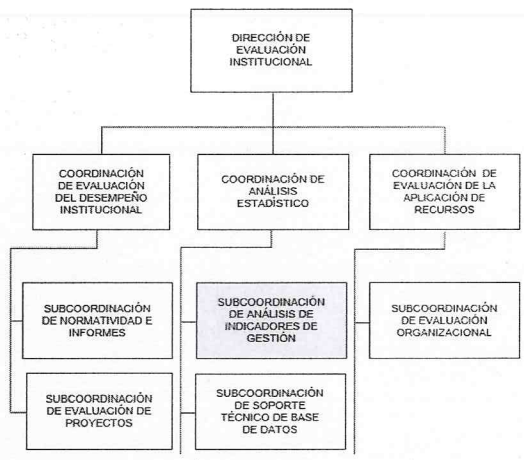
DIRECCIÓN DE EVALUACIÓN INSTITUCIONAL

COORDINACIÓN DE EVALUACIÓN DEL DESEMPEÑO INSTITUCIONAL

COORDINACIÓN DE ANÁLISIS ESTADÍSTICO

COORDINACIÓN DE EVALUACIÓN DE LA APLICACIÓN DE RECURSOS

SUBCOORDINACIÓN DE NORMATIVIDAD E INFORMES

SUBCOORDINACIÓN DE EVALUACIÓN DE PROYECTOS

SUBCOORDINACIÓN DE ANÁLISIS DE INDICADORES DE GESTIÓN

SUBCOORDINACIÓN DE SOPORTE TÉCNICO DE BASE DE DATOS

SUBCOORDINACIÓN DE EVALUACIÓN ORGANIZACIONAL